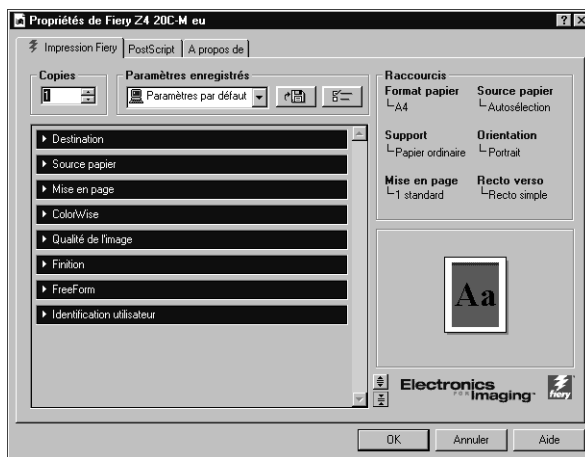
Propriétés de Fiery Z4 20C-M eu

?
×

Impression Fiery
PostScript
A propos de

Copies
1

Paramètres enregistrés
Paramètres par défaut

Raccourcis
Format papier
A4
Source papier
Autosélection
Support
Papier ordinaire
Orientation
Portrait
Mise en page
1 standard
Recto verso
Recto simple

Destination
Source papier
Mise en page
ColorWise
Qualité de l'image
Finition
FreeForm
Identification utilisateur

Aa

Electronics for Imaging

fiery

OK
Annuler
Aide